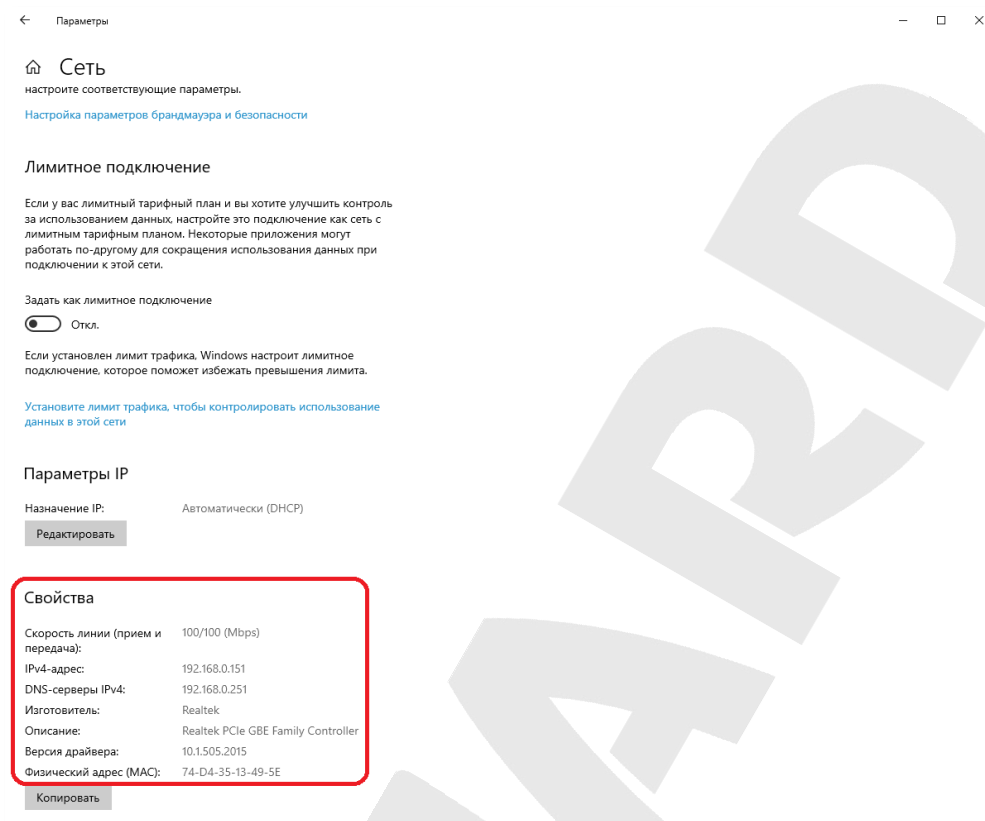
Параметры

Сеть

настроите соответствующие параметры.

Настройка параметров брандмауэра и безопасности

Лимитное подключение

Если у вас лимитный тарифный план и вы хотите улучшить контроль за использованием данных, настройте это подключение как сеть с лимитным тарифным планом. Некоторые приложения могут работать по-другому для сокращения использования данных при подключении к этой сети.

Задать как лимитное подключение

Откл.

Если установлен лимит трафика, Windows настроит лимитное подключение, которое поможет избежать превышения лимита.

Установите лимит трафика, чтобы контролировать использование данных в этой сети

Параметры IP

| | |
|---|---|
| Назначение IP: | Автоматически (DHCP) |

Редактировать

Свойства

| | |
|---|---|
| Скорость линии (прием и передача): | 100/100 (Mbps) |
| IPv4-адрес: | 192.168.0.151 |
| DNS-серверы IPv4: | 192.168.0.251 |
| Изготовитель: | Realtek |
| Описание: | Realtek PCIe GBE Family Controller |
| Версия драйвера: | 10.1.505.2015 |
| Физический адрес (MAC): | 74-D4-35-13-49-5E |

Копировать

ARD